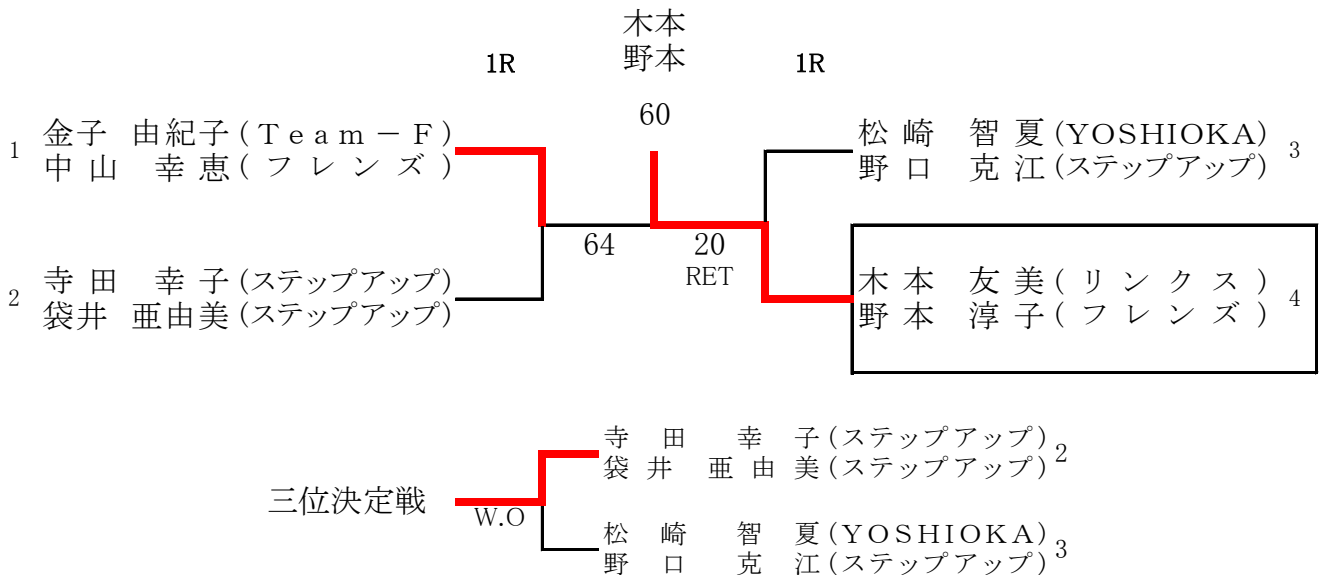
木本
野本

1R

1R

60

1 金子 由紀子(Team－F)
中山 幸恵(フレンズ)

64

20
RET

松崎 智夏(YOSHIOKA) 3
野口 克江(ステップアップ)

2 寺田 幸子(ステップアップ)
袋井 亜由美(ステップアップ)

木本 友美(リンクス) 4
野本 淳子(フレンズ)

寺田 幸子(ステップアップ) 2
袋井 亜由美(ステップアップ)

三位決定戦

W.O

松崎 智夏(YOSHIOKA) 3
野口 克江(ステップアップ)